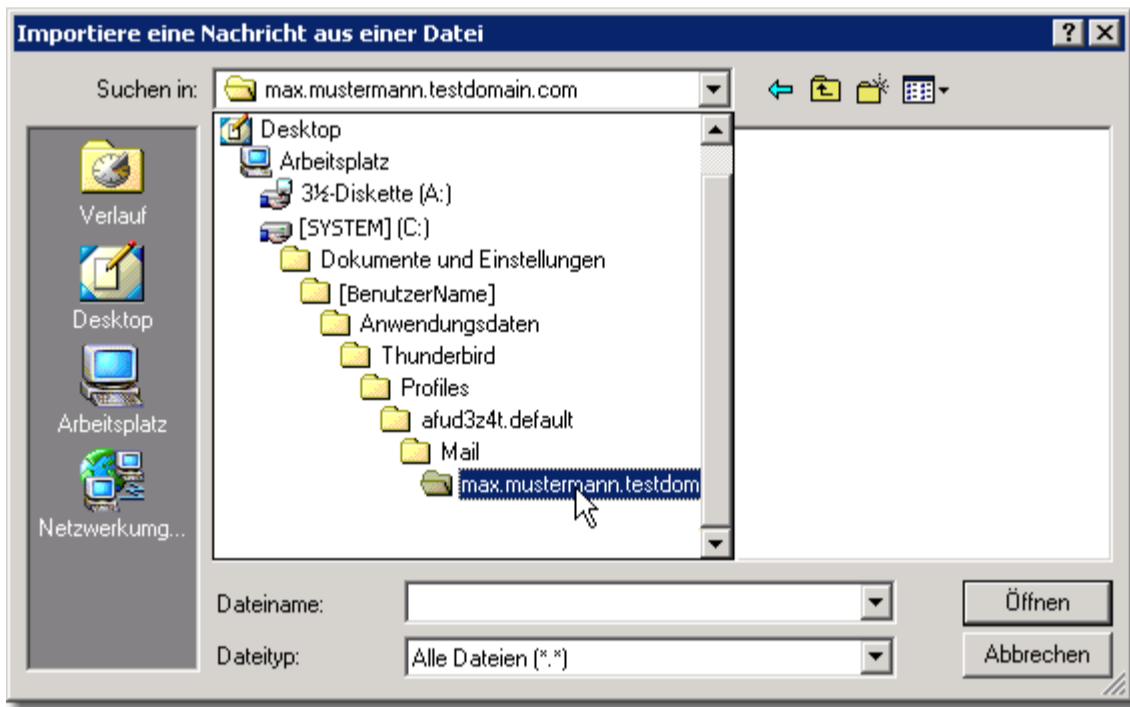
Importiere eine Nachricht aus einer Datei

?

Suchen in: max.mustermann.testdomain.com

Desktop
Arbeitsplatz
3½-Diskette (A:)
[SYSTEM] (C:)
Dokumente und Einstellungen
[BenutzerName]
Anwendungsdaten
Thunderbird
Profiles
afud3z4t.default
Mail
max.mustermann.testdom

Verlauf
Desktop
Arbeitsplatz
Netzwerkumg...

Dateiname:
Dateityp: Alle Dateien (*.*)

Öffnen
Abbrechen